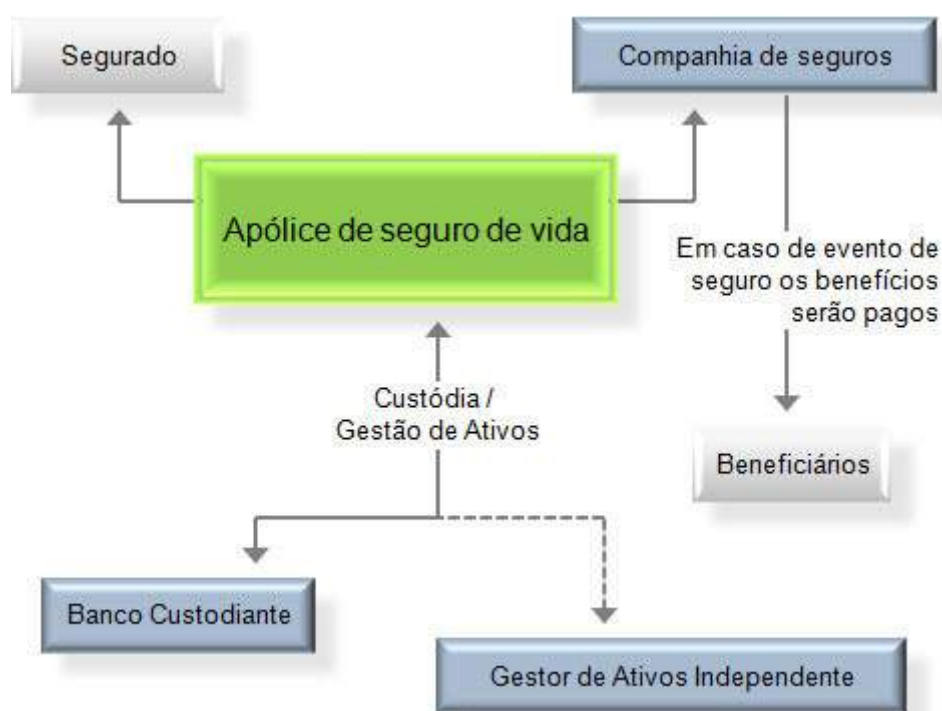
Segurado

Companhia de seguros

Apólice de seguro de vida

Em caso de evento de seguro os benefícios serão pagos

Custódia / Gestão de Ativos

Beneficiários

Banco Custodiante

Gestor de Ativos Independente